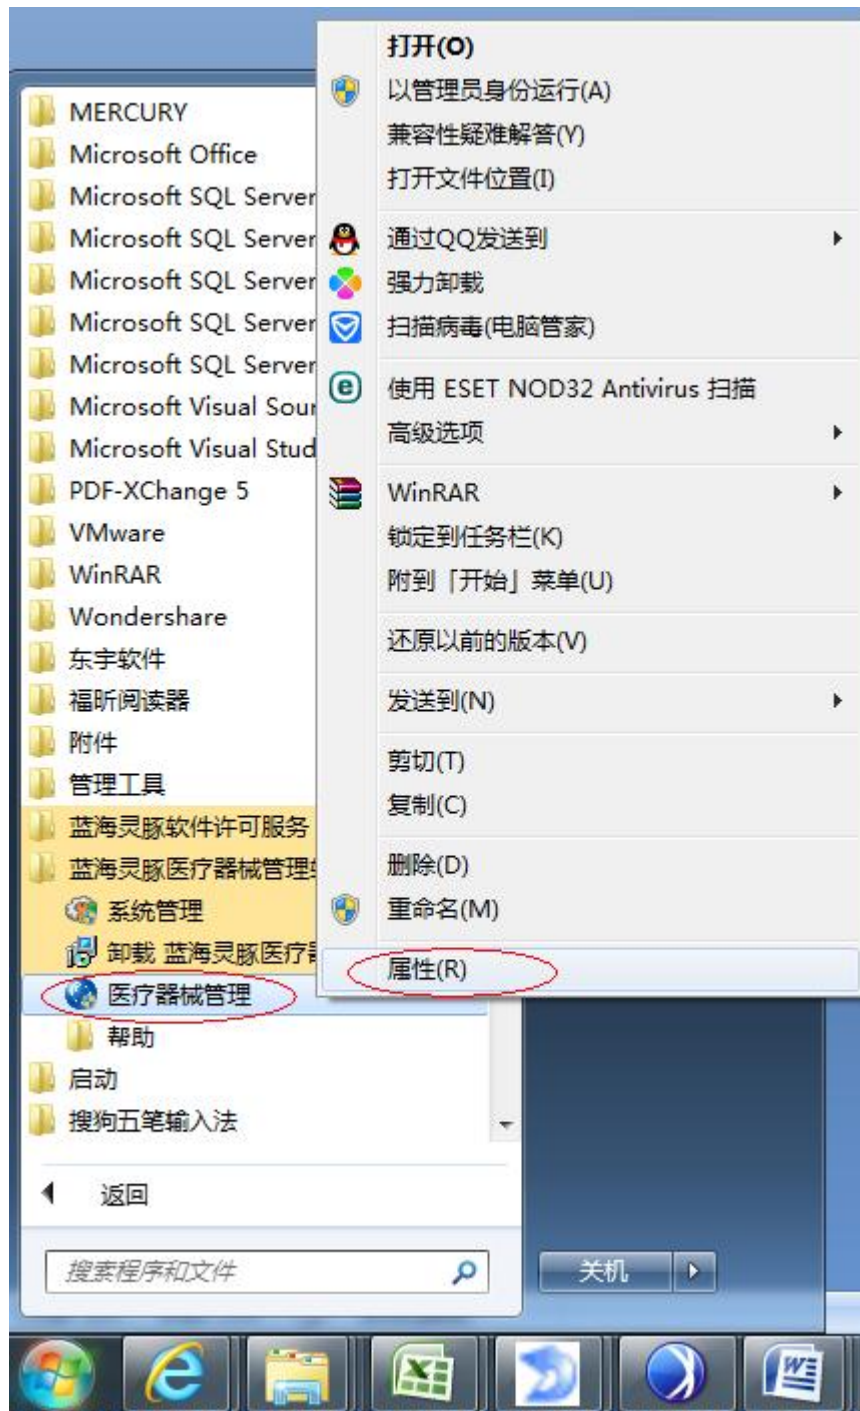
MERCURY
Microsoft Office
Microsoft SQL Server
Microsoft SQL Server
Microsoft SQL Server
Microsoft SQL Server
Microsoft SQL Server
Microsoft Visual Sour
Microsoft Visual Stud
PDF-XChange 5
VMware
WinRAR
Wondershare
东宇软件
福昕阅读器
附件
管理工具
蓝海灵豚软件许可服务
蓝海灵豚医疗器械管理
系统管理
卸载 蓝海灵豚医疗
医疗器械管理
帮助
启动
搜狗五笔输入法

返回

搜索程序和文件

关机

打开(O)
以管理员身份运行(A)
兼容性疑难解答(Y)
打开文件位置(I)
通过QQ发送到
强力卸载
扫描病毒(电脑管家)
使用 ESET NOD32 Antivirus 扫描
高级选项
WinRAR
锁定到任务栏(K)
附到「开始」菜单(U)
还原以前的版本(V)
发送到(N)
剪切(T)
复制(C)
删除(D)
重命名(M)
属性(R)